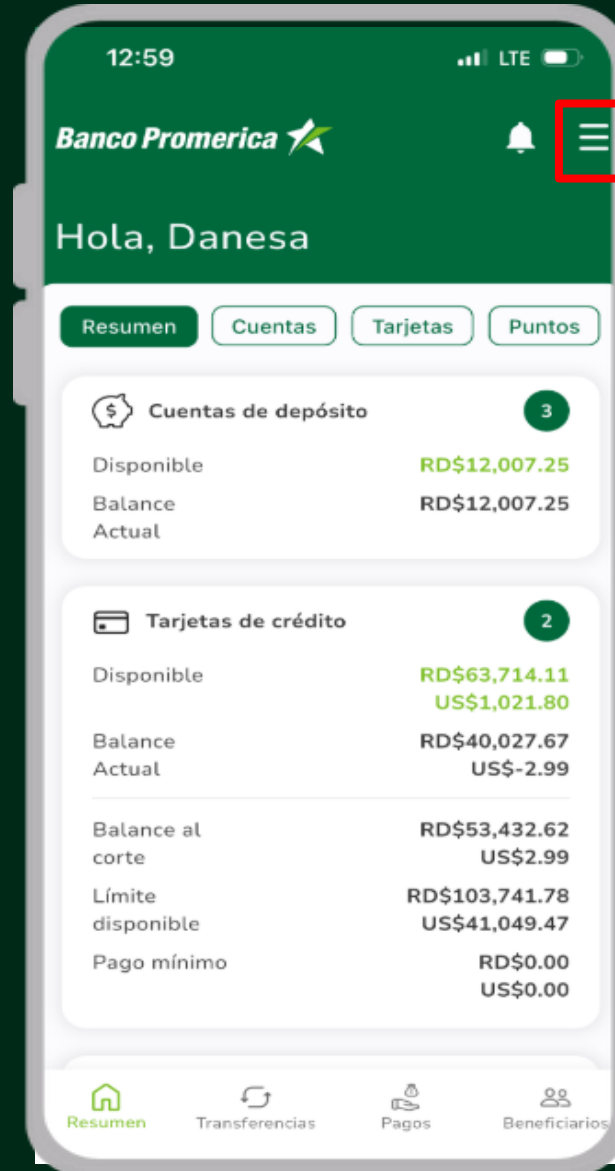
12:59

LTE

Banco Promerica

Hola, Danesa

Resumen Cuentas Tarjetas Puntos

Cuentas de depósito 3

| | |
|---|---|
| Disponible | RD$12,007.25 |
| Balance Actual | RD$12,007.25 |

Tarjetas de crédito 2

| | |
|---|---|
| Disponible | RD$63,714.11 US$1,021.80 |
| Balance Actual | RD$40,027.67 US$-2.99 |
| Balance al corte | RD$53,432.62 US$2.99 |
| Límite disponible | RD$103,741.78 US$41,049.47 |
| Pago mínimo | RD$0.00 US$0.00 |

Resumen Transferencias Pagos Beneficiarios